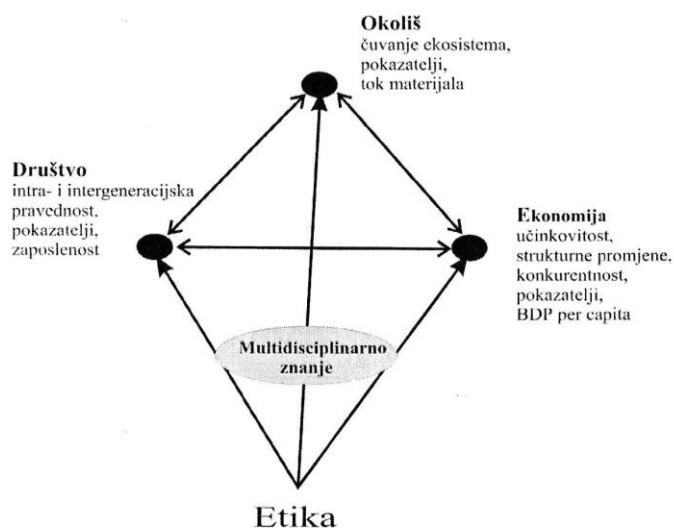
**Okoliš**
čuvanje ekosistema,
pokazatelji,
tok materijala

**Društvo**
intra- i intergeneracijska
pravednost,
pokazatelji,
zaposlenost

**Ekonomija**
učinkovitost,
strukturne promjene,
konkurentnost,
pokazatelji,
BDP per capita

**Multidisciplinarno znanje**

Etika